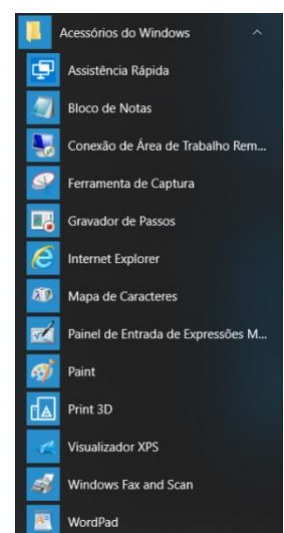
Acessórios do Windows

Assistência Rápida

Bloco de Notas

Conexão de Área de Trabalho Rem...

Ferramenta de Captura

Gravador de Passos

Internet Explorer

Mapa de Caracteres

Painel de Entrada de Expressões M...

Paint

Print 3D

Visualizador XPS

Windows Fax and Scan

WordPad